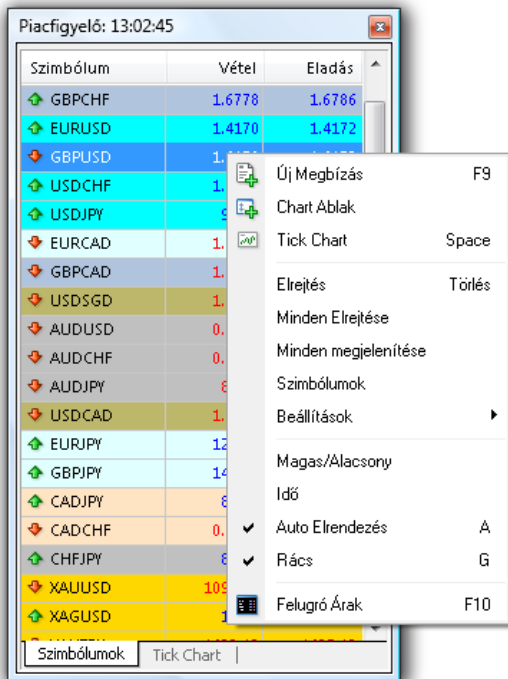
Piacfigyelő: 13:02:45

| Szimbólum | Vétel | Eladás |
|---|---|---|
| GBPCHF | 1.6778 | 1.6786 |
| EURUSD | 1.4170 | 1.4172 |
| GBPUSD | 1.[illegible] | |
| USDCHF | 1.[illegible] | |
| USDJPY | 9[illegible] | |
| EURCAD | 1.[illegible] | |
| GBPCAD | 1.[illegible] | |
| USDSGD | 1.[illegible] | |
| AUDUSD | 0.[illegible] | |
| AUDCHF | 0.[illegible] | |
| AUDJPY | 8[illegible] | |
| USDCAD | 1.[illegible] | |
| EURJPY | 12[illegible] | |
| GBPJPY | 14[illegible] | |
| CADJPY | 8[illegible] | |
| CADCHF | 0.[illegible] | |
| CHFJPY | 8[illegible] | |
| XAUUSD | 109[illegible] | |
| XAGUSD | 1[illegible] | |

Új Megbízás F9
Chart Ablak
Tick Chart Space
Elrejtés Törlés
Minden Elrejtése
Minden megjelenítése
Szimbólumok
Beállítások
Magas/Alacsony
Idő
Auto Elrendezés A
Rács G
Felugró Árak F10

Szimbólumok | Tick Chart